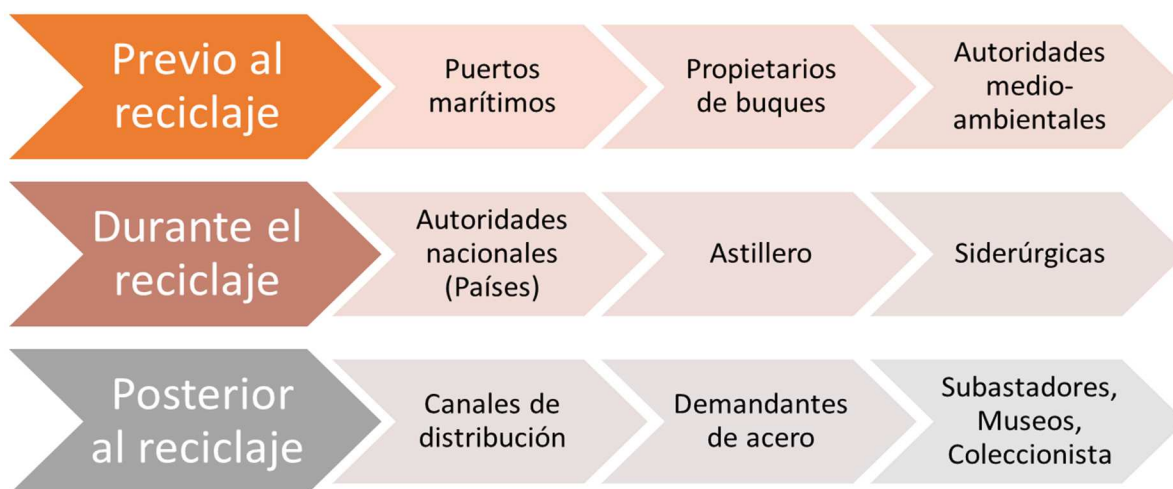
Previo al reciclaje

Puertos marítimos

Propietarios de buques

Autoridades medio-ambientales

Durante el reciclaje

Autoridades nacionales (Países)

Astillero

Siderúrgicas

Posterior al reciclaje

Canales de distribución

Demandantes de acero

Subastadores, Museos, Coleccionista